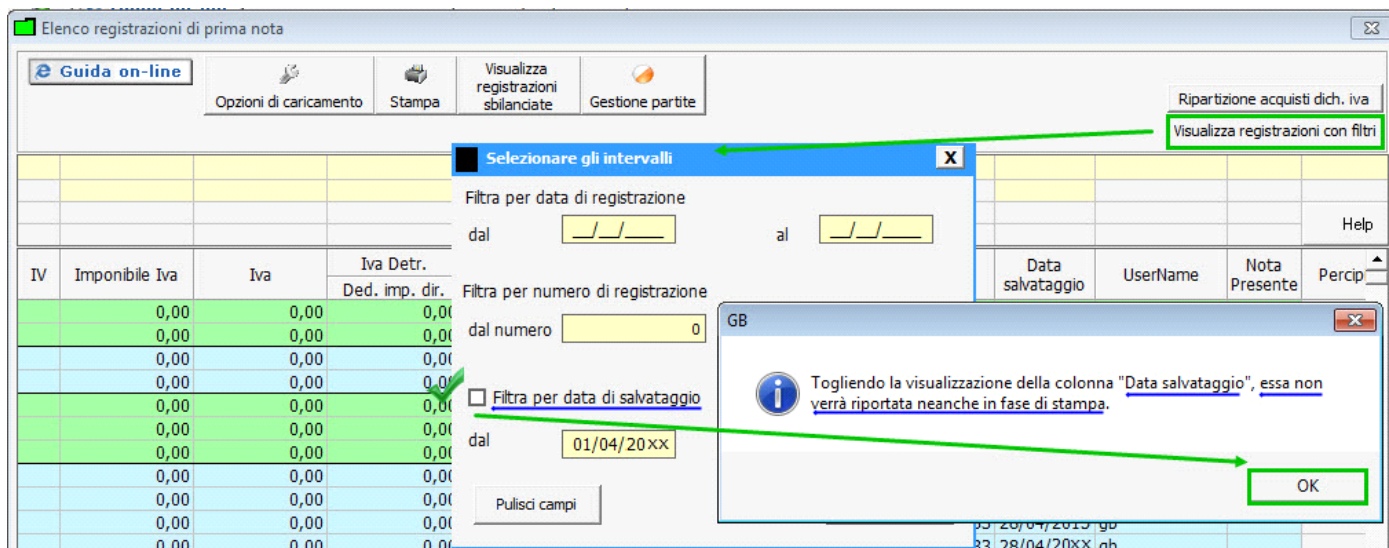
Elenco registrazioni di prima nota

Guida on-line

Opzioni di caricamento

Stampa

Visualizza registrazioni sbilanciate

Gestione partite

Ripartizione acquisti dich. iva

Visualizza registrazioni con filtri

Help

| IV | Imponibile Iva | Iva | Iva Detr. Ded. imp. dir. |
|---|---|---|---|
| | 0,00 | 0,00 | 0,0 |
| | 0,00 | 0,00 | 0,0 |
| | 0,00 | 0,00 | 0,0 |
| | 0,00 | 0,00 | 0,0 |
| | 0,00 | 0,00 | 0,0 |
| | 0,00 | 0,00 | 0,0 |
| | 0,00 | 0,00 | 0,0 |
| | 0,00 | 0,00 | 0,0 |
| | 0,00 | 0,00 | 0,0 |
| | 0,00 | 0,00 | 0,0 |
| | 0,00 | 0,00 | 0,0 |

Data salvataggio | UserName | Nota Presente | Percip

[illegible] 28/04/2015 gb

33 28/04/20XX gb

Selezionare gli intervalli

Filtra per data di registrazione

dal __/__/____ al __/__/____

Filtra per numero di registrazione

dal numero 0

Filtra per data di salvataggio

dal 01/04/20XX

Pulisci campi

GB

Togliendo la visualizzazione della colonna "Data salvataggio", essa non verrà riportata neanche in fase di stampa.

OK